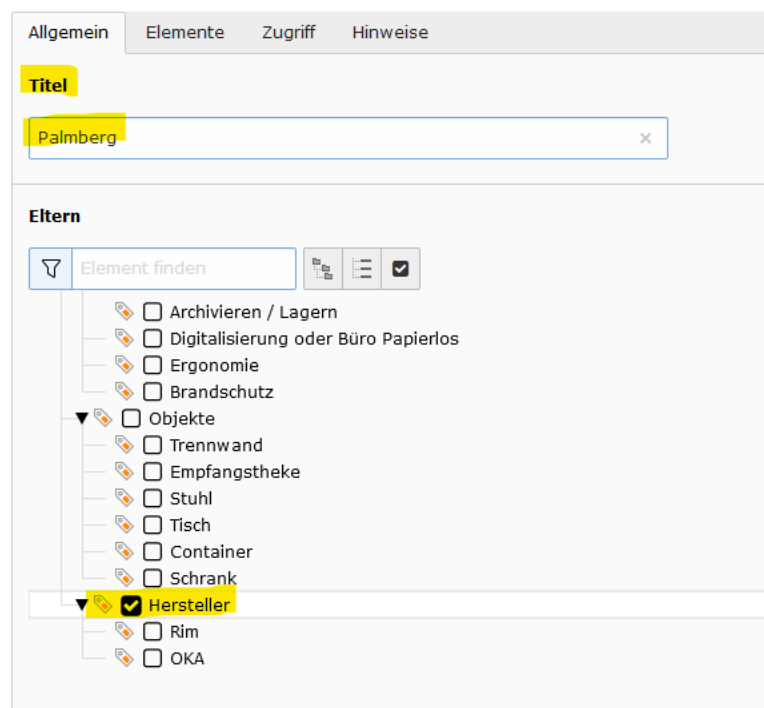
Allgemein Elemente Zugriff Hinweise

Titel

Palmberg ×

Eltern

Element finden

Archivieren / Lagern
Digitalisierung oder Büro Papierlos
Ergonomie
Brandschutz
Objekte
Trennwand
Empfangstheke
Stuhl
Tisch
Container
Schrank
Hersteller
Rim
OKA